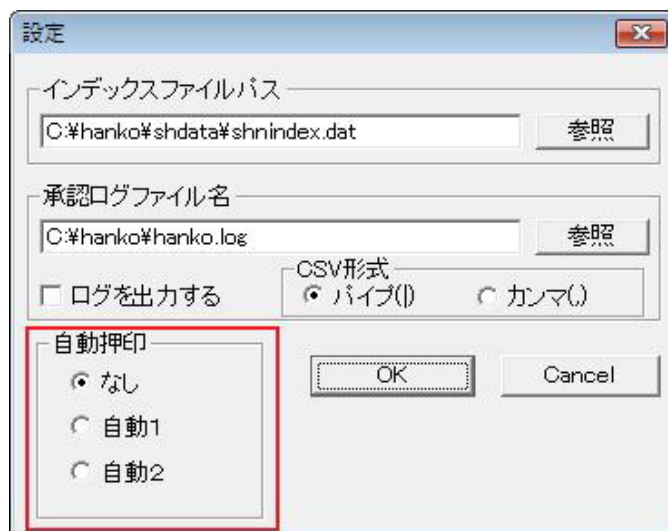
設定

インデックスファイルパス

C:¥hanko¥shdata¥shnindex.dat

参照

承認ログファイル名

C:¥hanko¥hanko.log

参照

ログを出力する

CSV形式

パイプ(|)

カンマ(,)

自動押印

なし

自動1

自動2

OK

Cancel